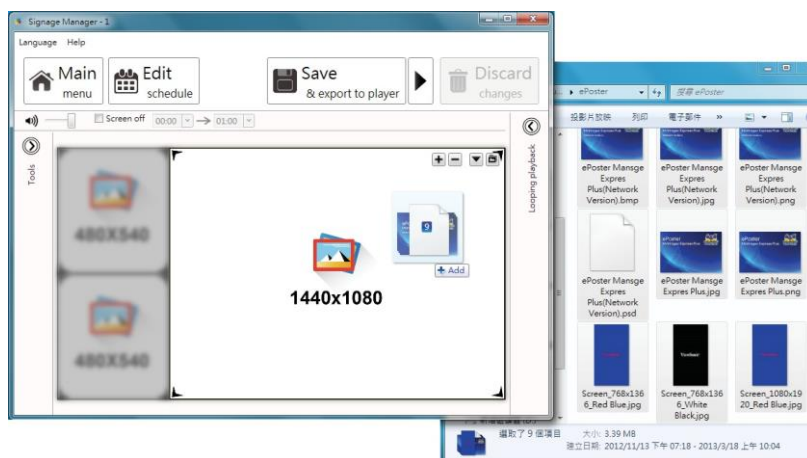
Signage Manager - 1

Language Help

Main menu

Edit schedule

Save & export to player

Discard changes

Screen off 00:00 → 01:00

Tools

480X540

480X540

1440x1080

9

+ Add

Looping playback

ePoster

搜尋 ePoster

投影片放映 列印 電子郵件 »

ePoster Mansge Expres Plus(Network Version).bmp

ePoster Mansge Expres Plus(Network Version).jpg

ePoster Mansge Expres Plus(Network Version).png

ePoster Mansge Expres Plus(Network Version).psd

ePoster Mansge Expres Plus.jpg

ePoster Mansge Expres Plus.png

Screen_768x1366_Red Blue.jpg

Screen_768x1366_White Black.jpg

Screen_1080x1920_Red Blue.jpg

選取了 9 個項目 大小: 3.39 MB

建立日期: 2012/11/13 下午 07:18 - 2013/3/18 上午 10:04